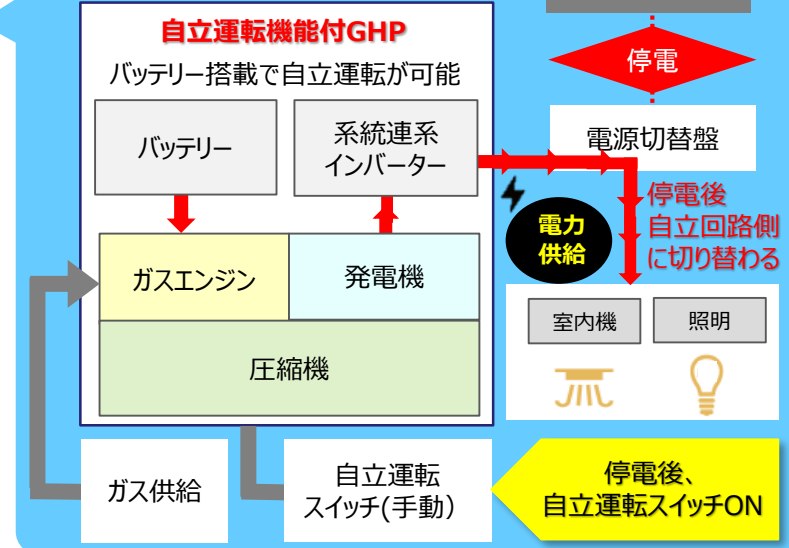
自立運転機能付GHP

バッテリー搭載で自立運転が可能

バッテリー

系統連系インバーター

ガスエンジン

発電機

圧縮機

停電

電源切替盤

停電後自立回路側に切り替わる

電力供給

室内機

照明

ガス供給

自立運転スイッチ(手動)

停電後、自立運転スイッチON